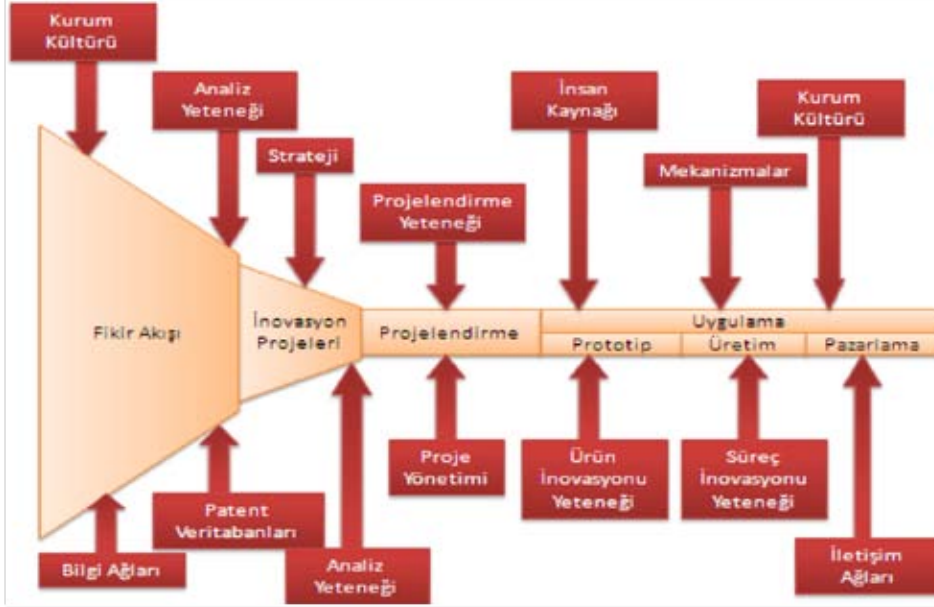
Kurum Kültürü

Analiz Yeteneği

Strateji

Projelendirme Yeteneği

İnsan Kaynağı

Mekanizmalar

Kurum Kültürü

Fikir Akışı

İnovasyon Projeleri

Projelendirme

Uygulama

Prototip

Üretim

Pazarlama

Proje Yönetimi

Ürün İnovasyonu Yeteneği

Süreç İnovasyonu Yeteneği

Patent Veritabanları

Bilgi Ağları

Analiz Yeteneği

İletişim Ağları